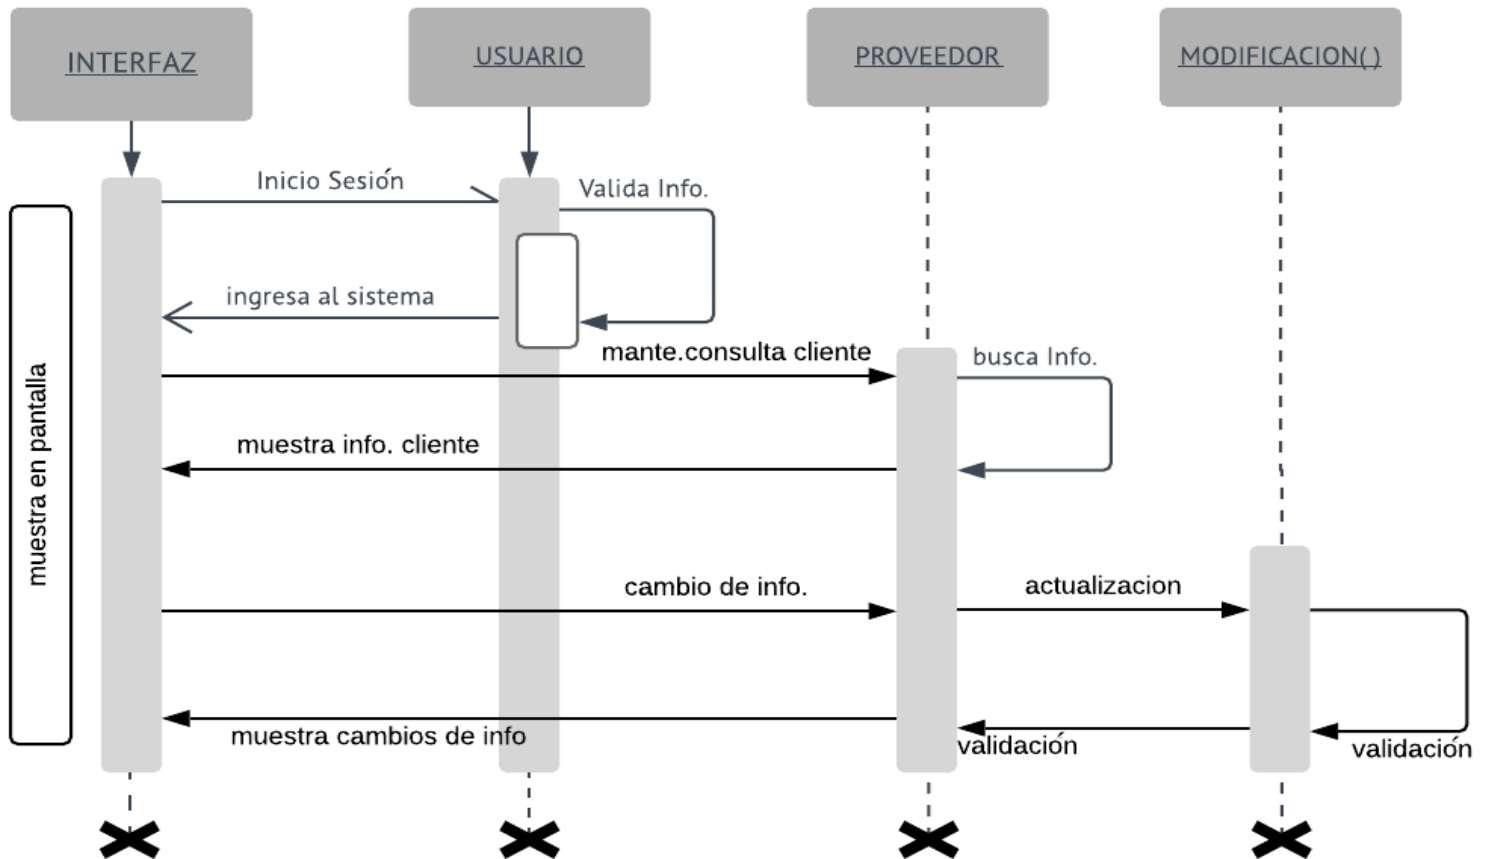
INTERFAZ

USUARIO

PROVEEDOR

MODIFICACION()

Inicio Sesión

Valida Info.

muestra en pantalla

ingresa al sistema

mante.consulta cliente

busca Info.

muestra info. cliente

cambio de info.

actualizacion

muestra cambios de info

validación

validación